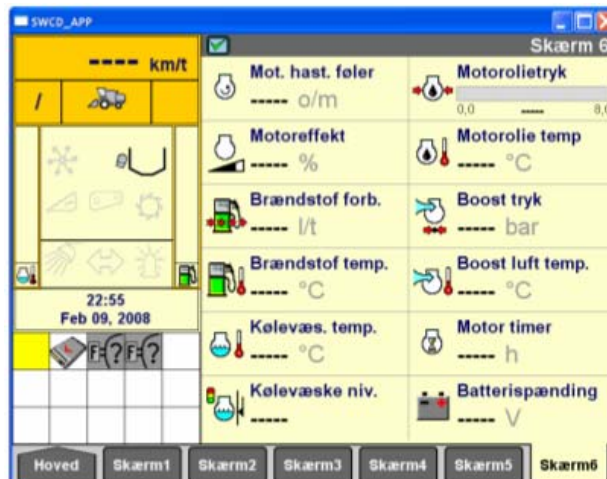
SWCD_APP

---- km/t

/

22:55
Feb 09, 2008

Skærm 6

Mot. hast. føler
----- o/m

Motorolietryk
0,0 ----- 8,0

Motoreffekt
----- %

Motorolie temp
----- °C

Brændstof forb.
----- l/t

Boost tryk
----- bar

Brændstof temp.
----- °C

Boost luft temp.
----- °C

Kølevæs. temp.
----- °C

Motor timer
----- h

Kølevæske niv.
-----

Batterispænding
----- V

Hoved | Skærm1 | Skærm2 | Skærm3 | Skærm4 | Skærm5 | Skærm6